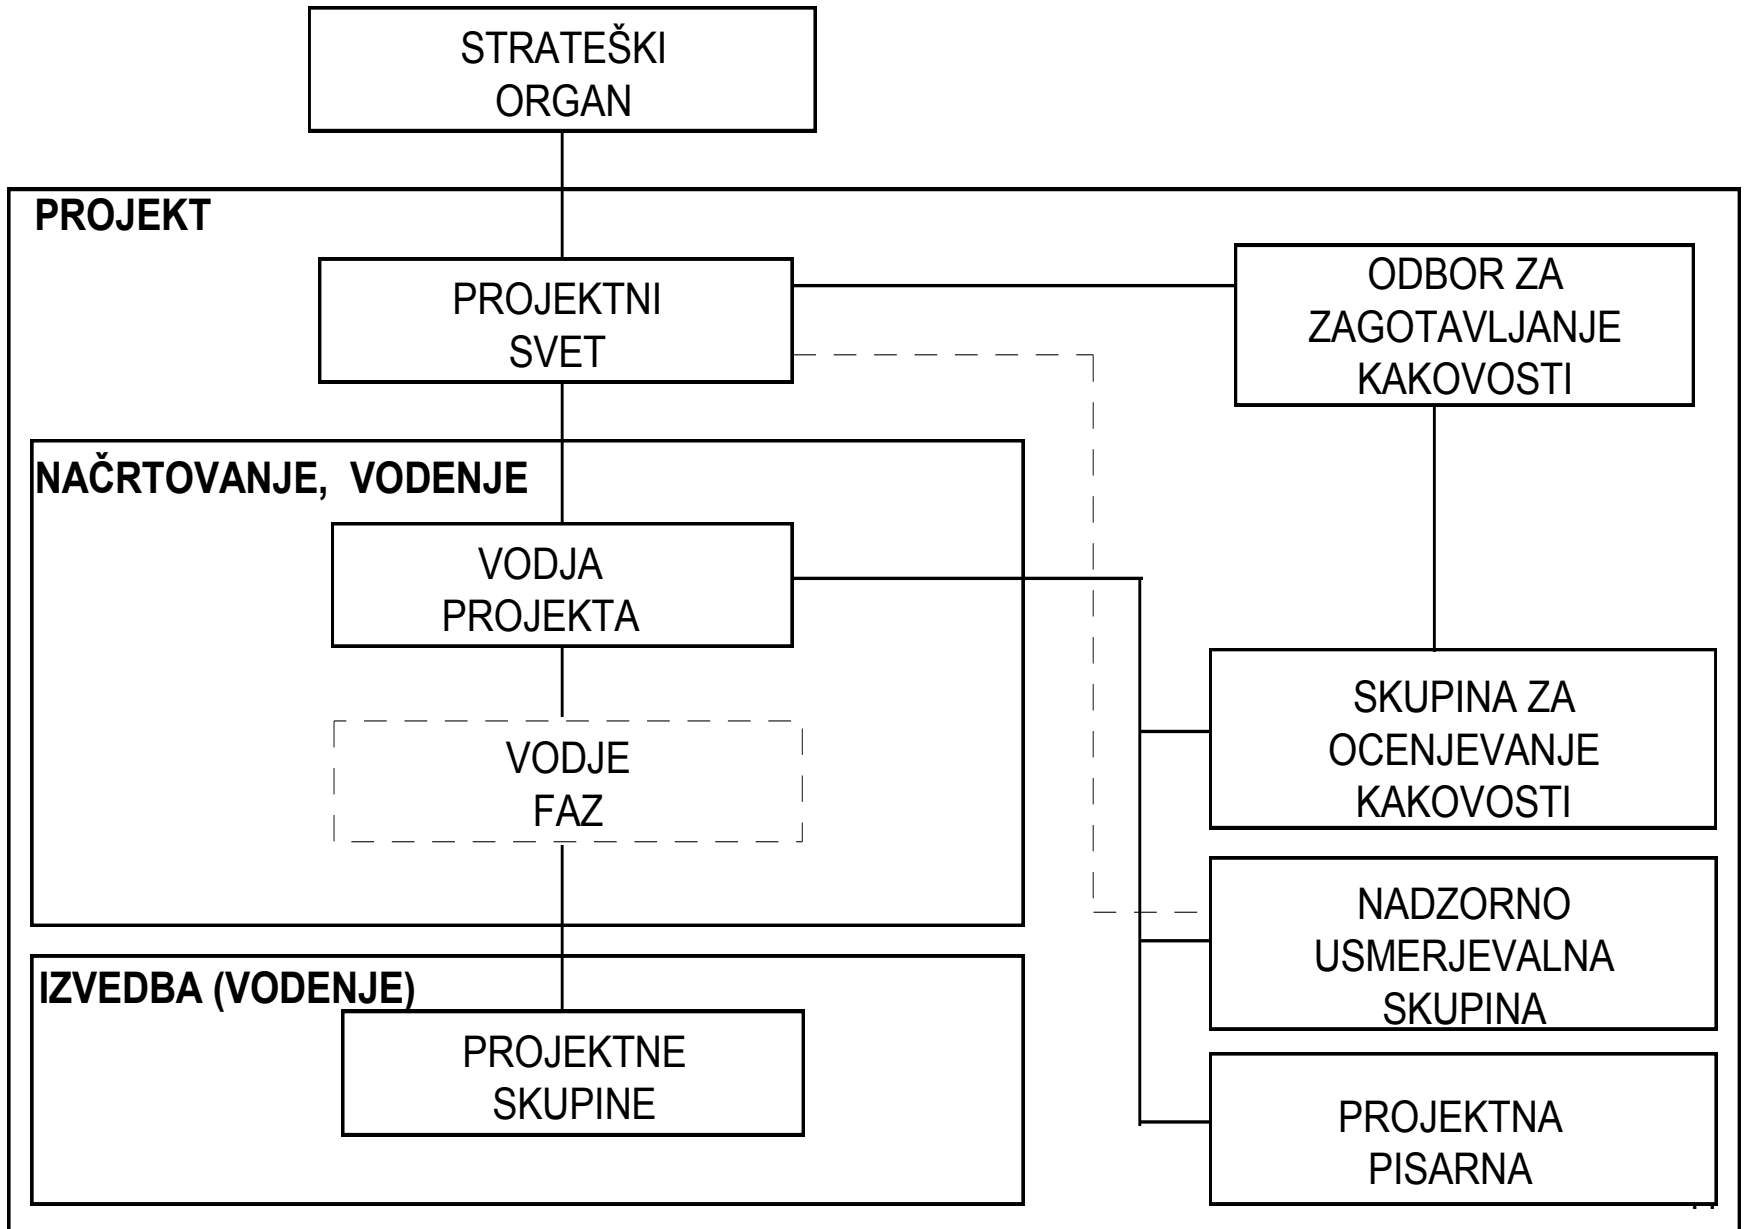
STRATEŠKI ORGAN

PROJEKT

PROJEKTNI SVET

ODBOR ZA ZAGOTAVLJANJE KAKOVOSTI

NAČRTOVANJE, VODENJE

VODJA PROJEKTA

VODJE FAZ

SKUPINA ZA OCENJEVANJE KAKOVOSTI

NADZORNO USMERJEVALNA SKUPINA

IZVEDBA (VODENJE)

PROJEKTNE SKUPINE

PROJEKTNA PISARNA